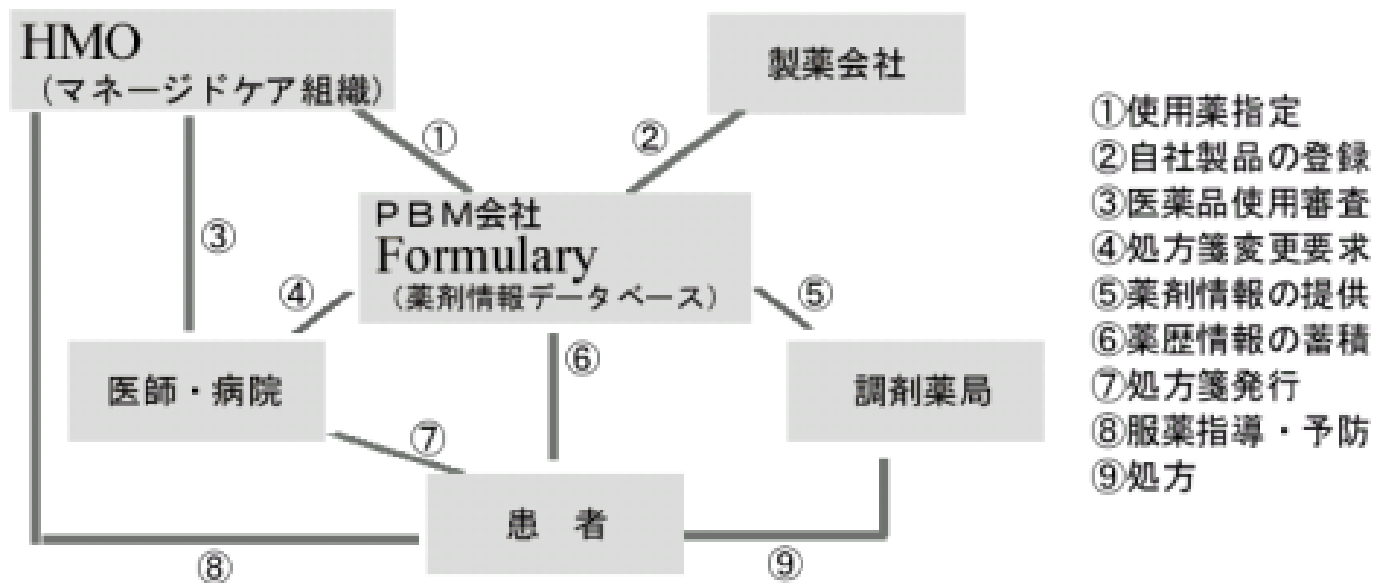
HMO
（マネージドケア組織）

製薬会社

①

②

PBM会社
Formulary
（薬剤情報データベース）

③

④

⑤

⑥

医師・病院

調剤薬局

⑦

患　者

⑧

⑨

①使用薬指定
②自社製品の登録
③医薬品使用審査
④処方箋変更要求
⑤薬剤情報の提供
⑥薬歴情報の蓄積
⑦処方箋発行
⑧服薬指導・予防
⑨処方